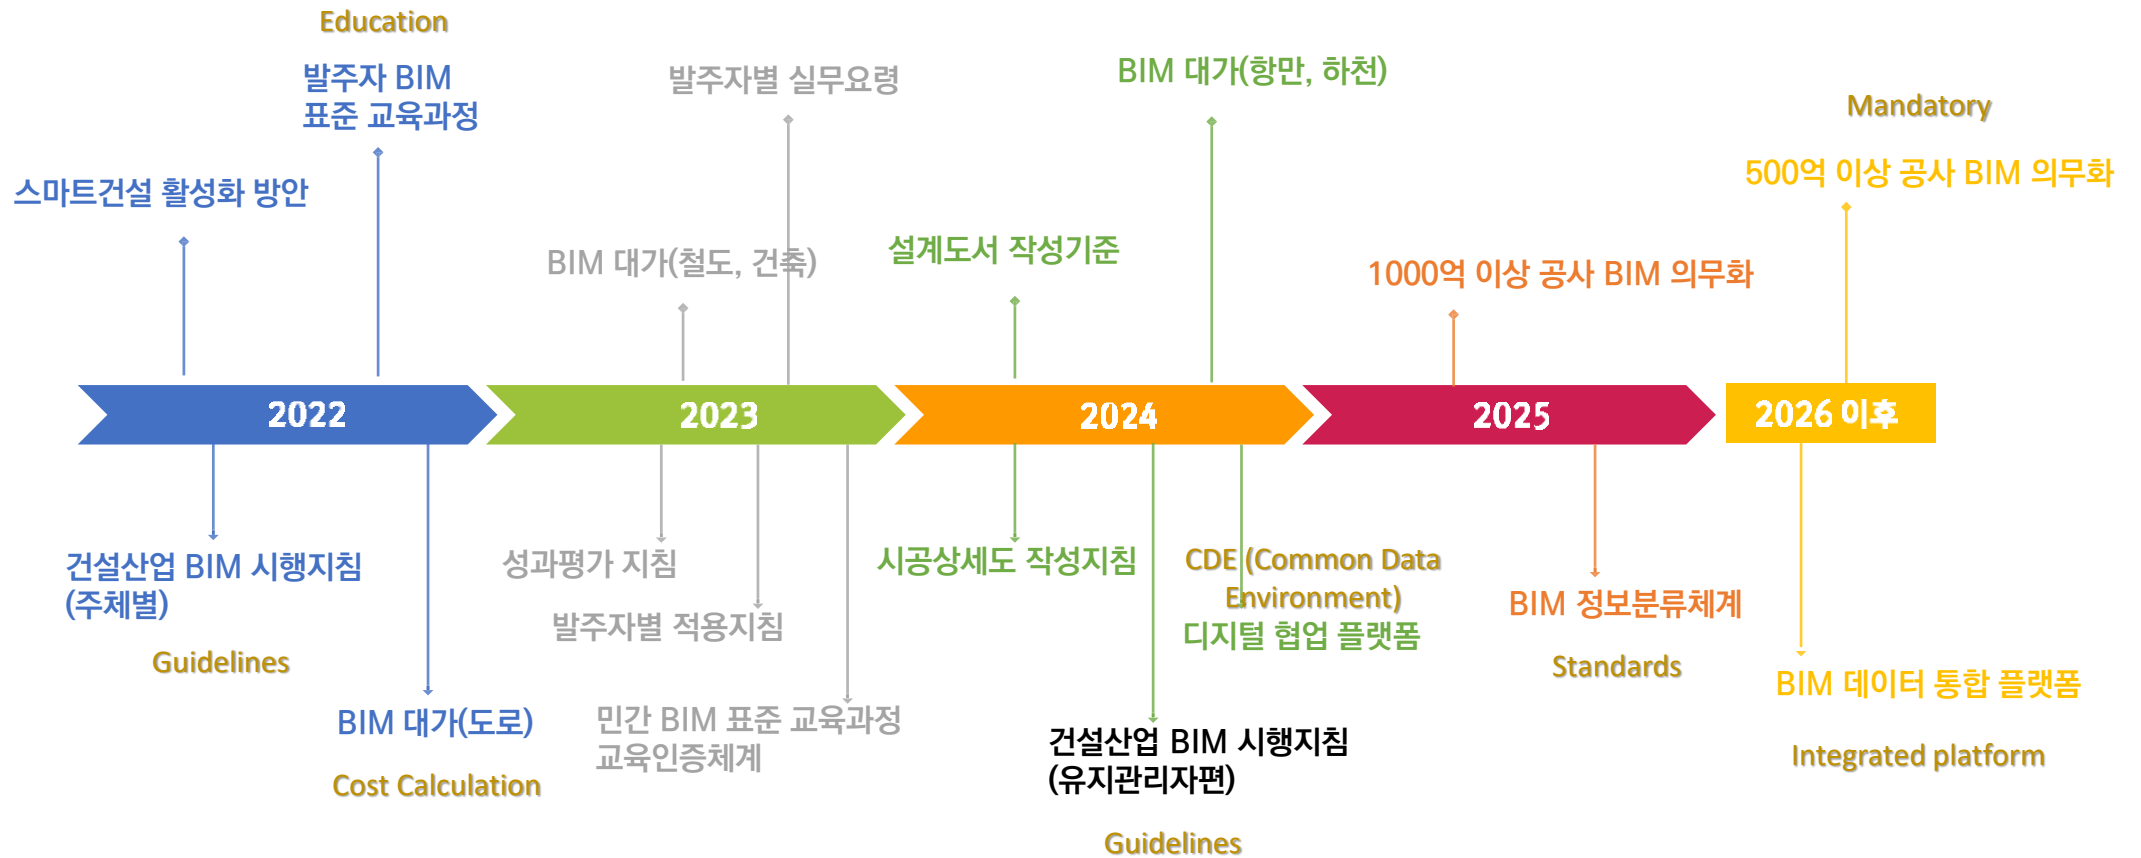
Education

발주자 BIM
표준 교육과정

발주자별 실무요령

BIM 대가(항만, 하천)

Mandatory

500억 이상 공사 BIM 의무화

스마트건설 활성화 방안

BIM 대가(철도, 건축)

설계도서 작성기준

1000억 이상 공사 BIM 의무화

2022

2023

2024

2025

2026 이후

건설산업 BIM 시행지침
(주체별)

Guidelines

BIM 대가(도로)

Cost Calculation

성과평가 지침

발주자별 적용지침

민간 BIM 표준 교육과정
교육인증체계

시공상세도 작성지침

건설산업 BIM 시행지침
(유지관리자편)

Guidelines

CDE (Common Data Environment)
디지털 협업 플랫폼

BIM 정보분류체계

Standards

BIM 데이터 통합 플랫폼

Integrated platform